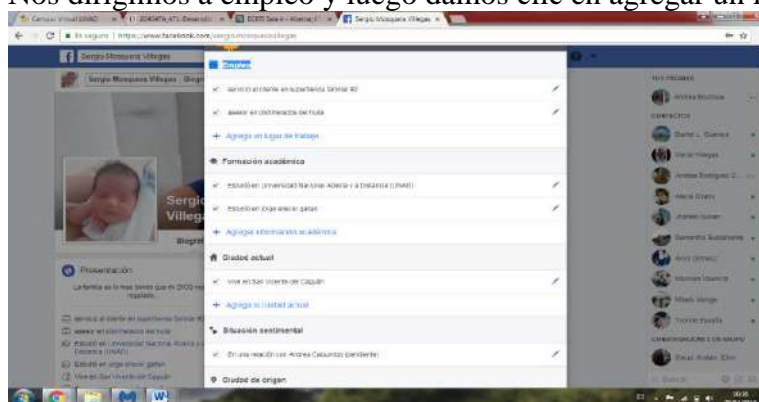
Nos dirigimos a empleo y luego damos clic en agregar un l

Campus Virtual UNAD | ZONOKTA | EDEF Seeee | Sergio Mosquera Villegas

Es seguro | https://www.facebook.com/sergio.mosqueravillegas

Sergio Mosquera Villegas

Sergio Mosquera Villegas | Biogr

Empleo

servicio al cliente en supertienda Similar 40

asesor en distribuidora del huila

+ Agregar un lugar de trabajo

Formación académica

Estudió en Universidad Nacional Abierta y a Distancia (UNAD)

Estudió en inge eleiran gaitan

+ Agregar información académica

Ciudad actual

Vive en San Vicente del Caguán

+ Agregar tu ciudad actual

Situación sentimental

En una relación con Andrea Casuntas (pendiente)

Ciudad de origen

Sergio Villega

Biogra

Presentación

La familia es lo mas bonito que di DIOS nos ha regalado.

servicio al cliente en supertienda Similar 40

asesor en distribuidora del huila

Estudió en Universidad Nacional Abierta y a Distancia (UNAD)

Estudió en inge eleiran gaitan

Vive en San Vicente del Caguán

TUS PÁGINAS

Andrea Mosquera

CONTACTOS

Daniel L. Guevara

Victor Villegas

Andrea Rodriguez C.

Alexis Rivera

Johnsen Suarez

Samantha Sudamerica

Alexis (Ximena)

Mauricio Navarro

Milady Monge

Yvonne Rosella

CONVERSACIONES DE GRUPO

Diego Andrés Silva

Buscar

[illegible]